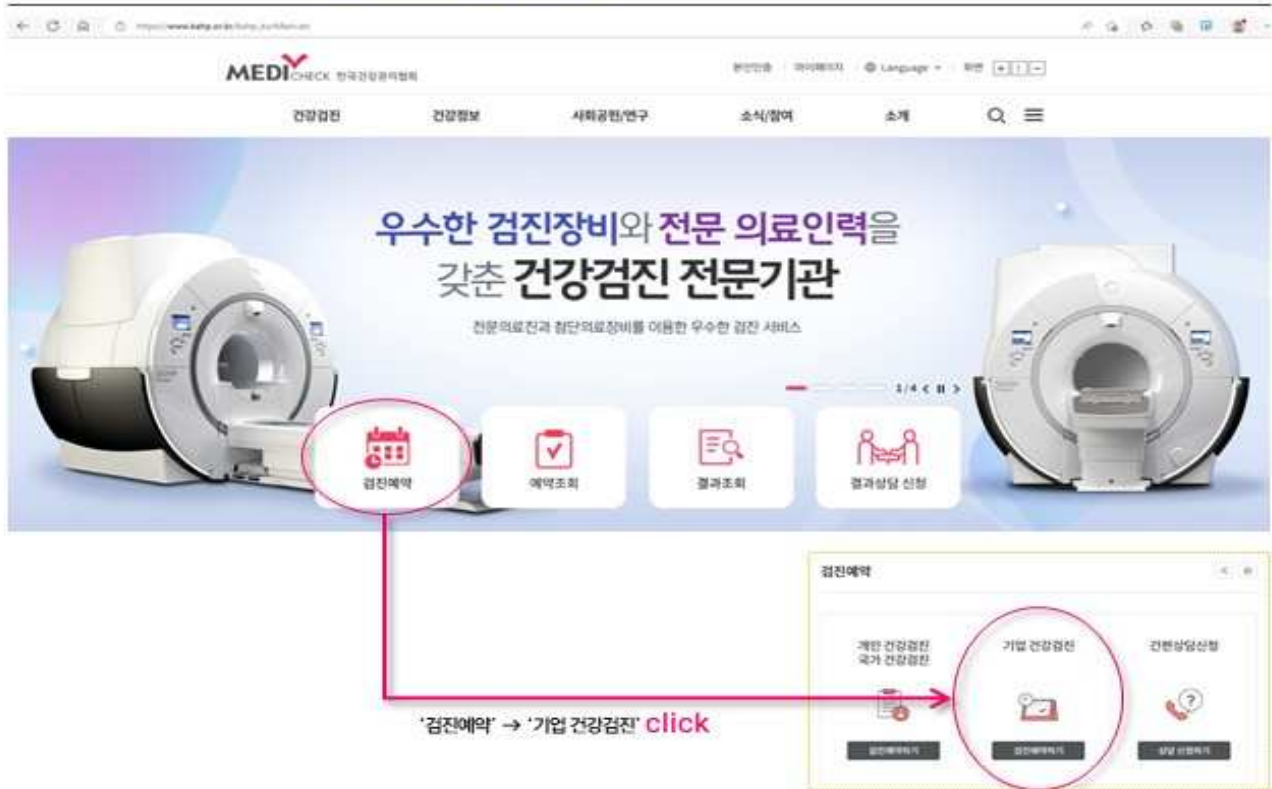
https://www.kahp.or.kr/kahp_eur/Main.do

MEDICHECK 한국건강관리협회

본인인증 | 마이페이지 | Language | 화면 + | -

건강검진 건강정보 사회공헌/연구 소식/참여 소개

우수한 검진장비와 전문 의료인력을 갖춘 건강검진 전문기관

전문의료진과 첨단의료장비를 이용한 우수한 검진 서비스

1/4 < II >

검진예약

예약조회

결과조회

결과상담 신청

검진예약

개인 건강검진 국가 건강검진

기업 건강검진

간편상담신청

검진예약하기

검진예약하기

상담 신청하기

'검진예약' → '기업 건강검진' click